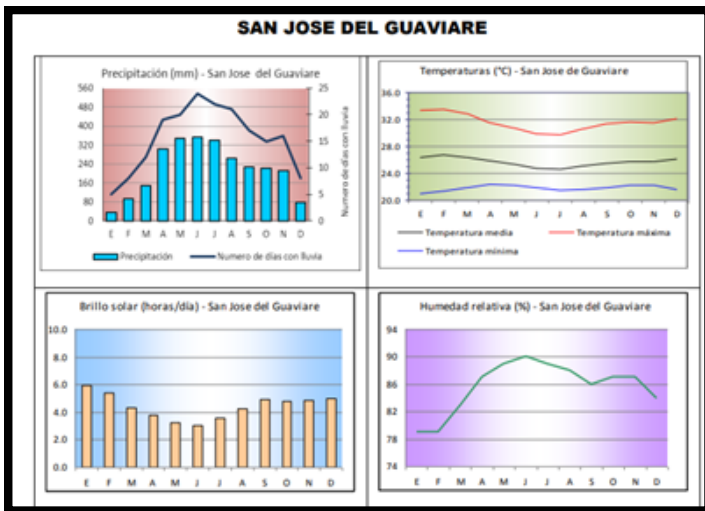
SAN JOSE DEL GUAVIARE

Precipitación (mm) - San Jose del Guaviare

560
480
400
320
240
160
80
0

25
20
15
10
5
0

Numero de días con lluvia

E F M A M J J A S O N D

Precipitación — Numero de días con lluvia

Temperaturas (°C) - San Jose de Guaviare

36.0
32.0
28.0
24.0
20.0

E F M A M J J A S O N D

Temperatura media — Temperatura máxima — Temperatura mínima

Brillo solar (horas/día) - San Jose del Guaviare

10.0
8.0
6.0
4.0
2.0
0.0

E F M A M J J A S O N D

Humedad relativa (%) - San Jose del Guaviare

94
90
86
82
78
74

E F M A M J J A S O N D